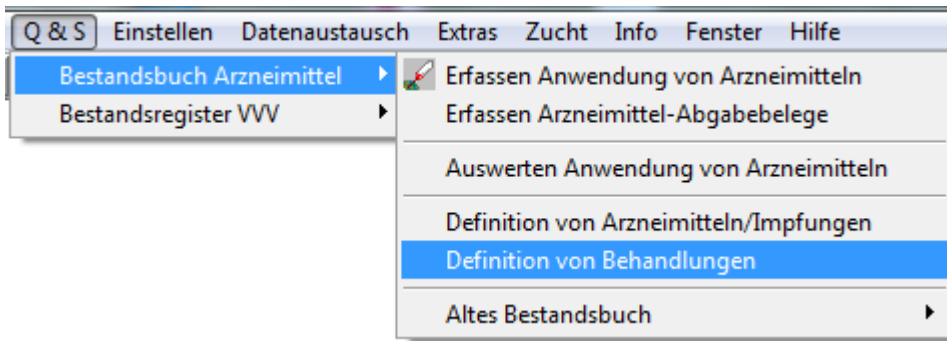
Q & S Einstellen Datenaustausch Extras Zucht Info Fenster Hilfe

Bestandsbuch Arzneimittel
Bestandsregister VVV

Erfassen Anwendung von Arzneimitteln
Erfassen Arzneimittel-Abgabebelege
Auswerten Anwendung von Arzneimitteln
Definition von Arzneimitteln/Impfungen
Definition von Behandlungen
Altes Bestandsbuch